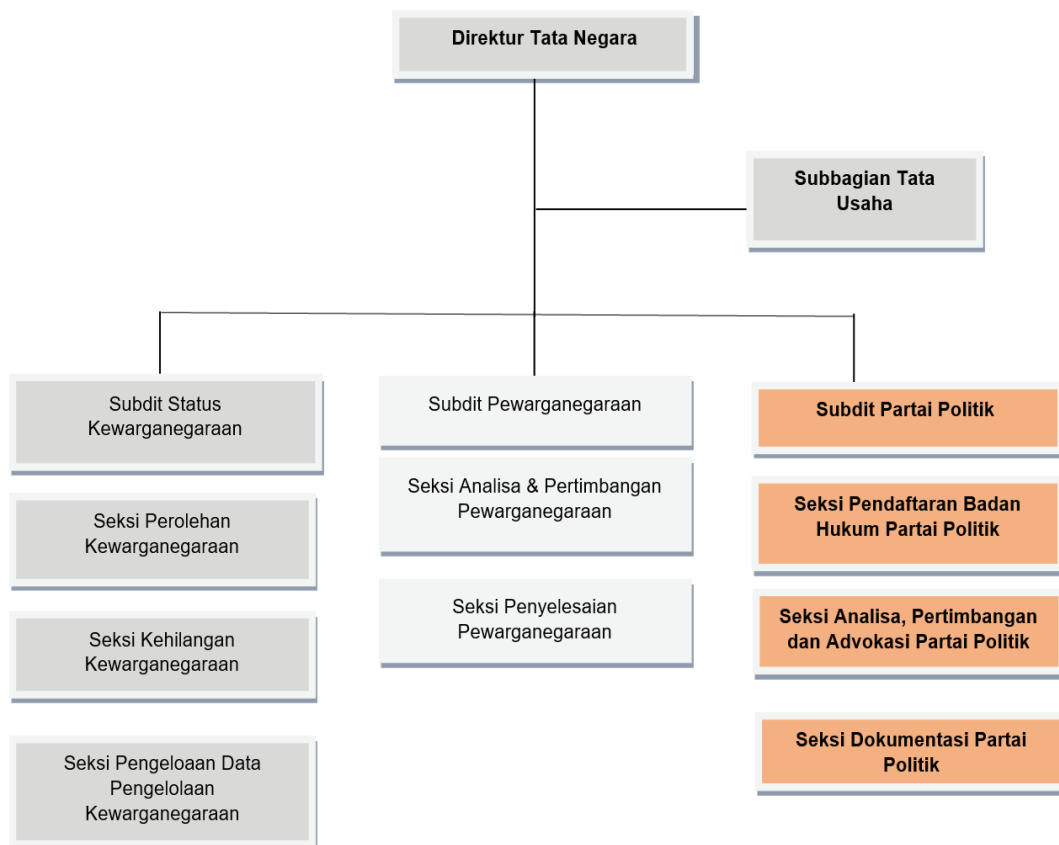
Direktur Tata Negara

Subbagian Tata Usaha

Subdit Status Kewarganegaraan

Seksi Perolehan Kewarganegaraan

Seksi Kehilangan Kewarganegaraan

Seksi Pengeloaan Data Pengelolaan Kewarganegaraan

Subdit Pewarganegaraan

Seksi Analisa & Pertimbangan Pewarganegaraan

Seksi Penyelesaian Pewarganegaraan

Subdit Partai Politik

Seksi Pendaftaran Badan Hukum Partai Politik

Seksi Analisa, Pertimbangan dan Advokasi Partai Politik

Seksi Dokumentasi Partai Politik